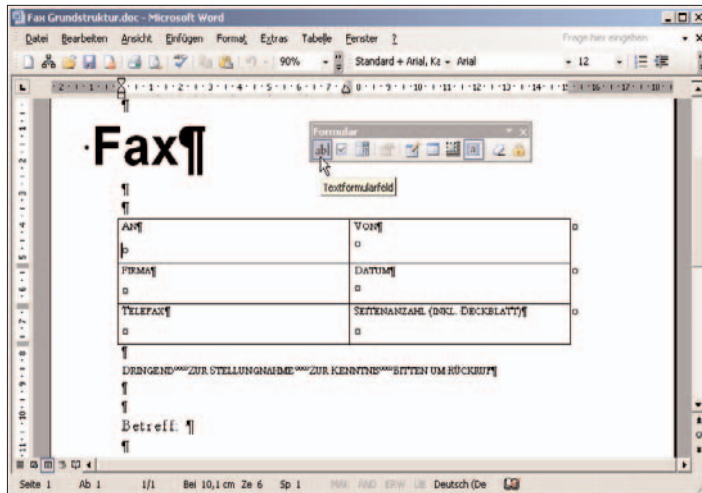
Fax Grundstruktur.doc - Microsoft Word

Datei Bearbeiten Ansicht Einfügen Format Extras Tabelle Fenster ?

Frage hier eingeben

90% Standard + Arial, Kz Arial 12

¶

Fax¶

Formular

Textformularfeld

¶

¶

| AN¶ | VON¶ |
|---|---|
| PIRMA¶ | DATUM¶ |
| TELEFAX¶ | SEITENANZAHL (INKL. DECKBLATT)¶ |

¶

DRINGEND ZUR STELLUNGNAHME ZUR KENNTNIS BITTEN UM RÜCKRUF¶

¶

¶

Betreff: ¶

¶

Seite 1 Ab 1 1/1 Bei 10,1 cm Ze 6 Sp 1 MAK ÄND ERW ÜB Deutsch (De